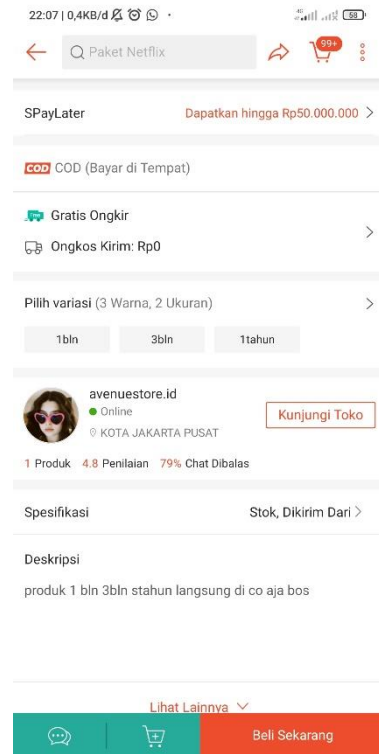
22:07 | 0,4KB/d
68
Paket Netflix
99+

SPayLater
Dapatkan hingga Rp50.000.000 >

COD COD (Bayar di Tempat)

Gratis Ongkir
Ongkos Kirim: Rp0

Pilih variasi (3 Warna, 2 Ukuran)
1bln
3bln
1tahun

avenuestore.id
Online
KOTA JAKARTA PUSAT
Kunjungi Toko
1 Produk 4.8 Penilaian 79% Chat Dibalas

Spesifikasi
Stok, Dikirim Dari >

Deskripsi
produk 1 bln 3bln stahun langsung di co aja bos

Lihat Lainnya

Beli Sekarang